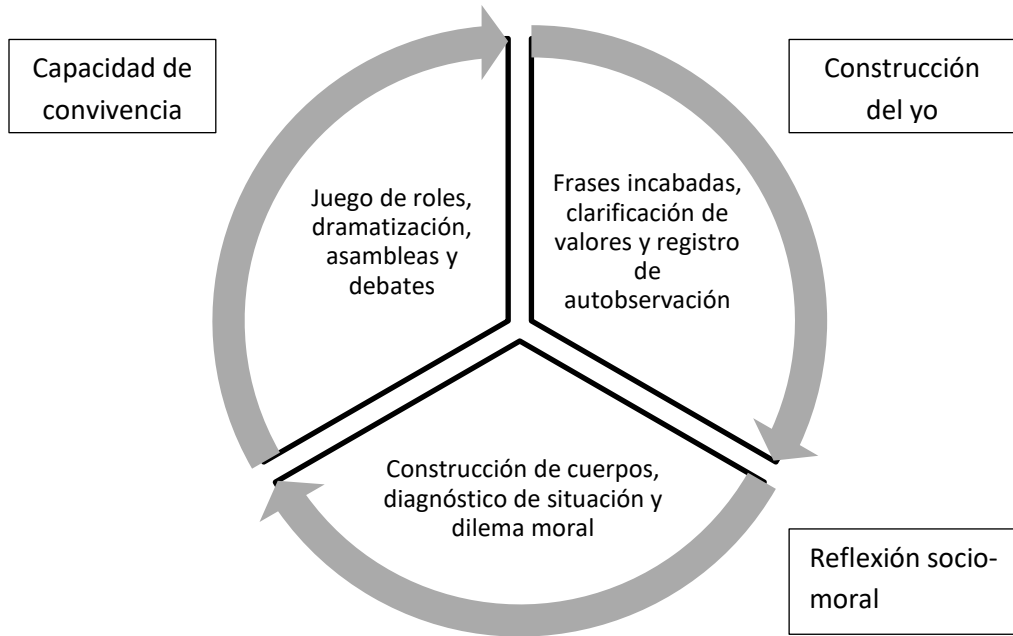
Capacidad de convivencia

Construcción del yo

Juego de roles, dramatización, asambleas y debates

Frases incabadas, clarificación de valores y registro de autobservación

Construcción de cuerpos, diagnóstico de situación y dilema moral

Reflexión socio-moral